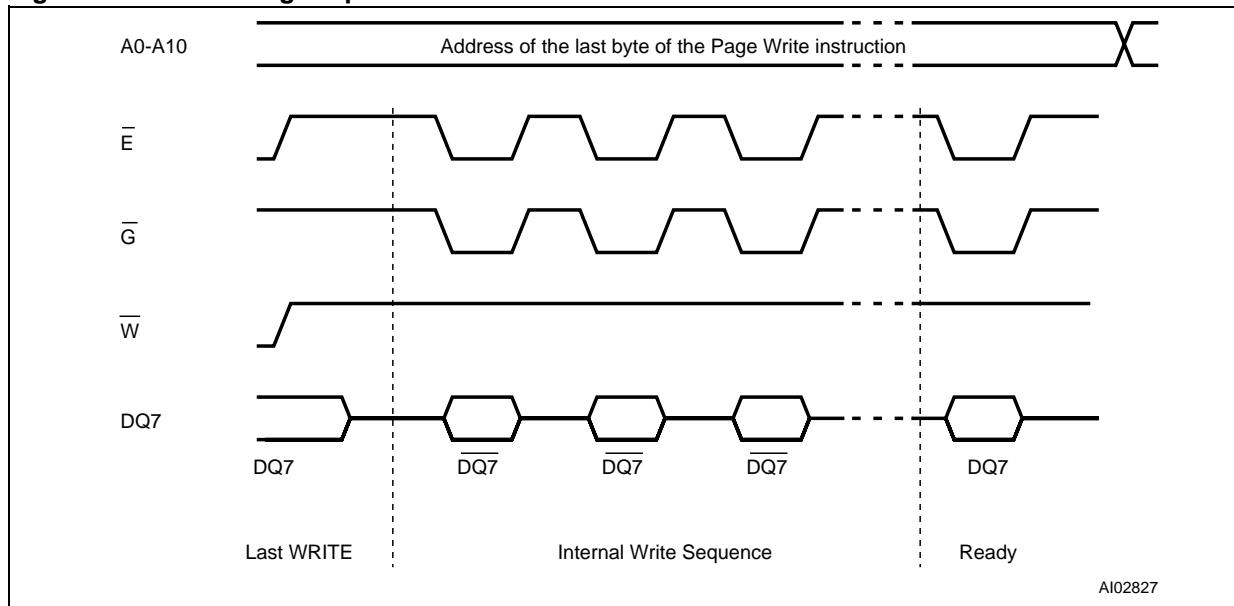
A0-A10

Address of the last byte of the Page Write instruction

$\overline{E}$

$\overline{G}$

$\overline{W}$

DQ7

DQ7

$\overline{DQ7}$

$\overline{DQ7}$

$\overline{DQ7}$

DQ7

Last WRITE

Internal Write Sequence

Ready

AI02827